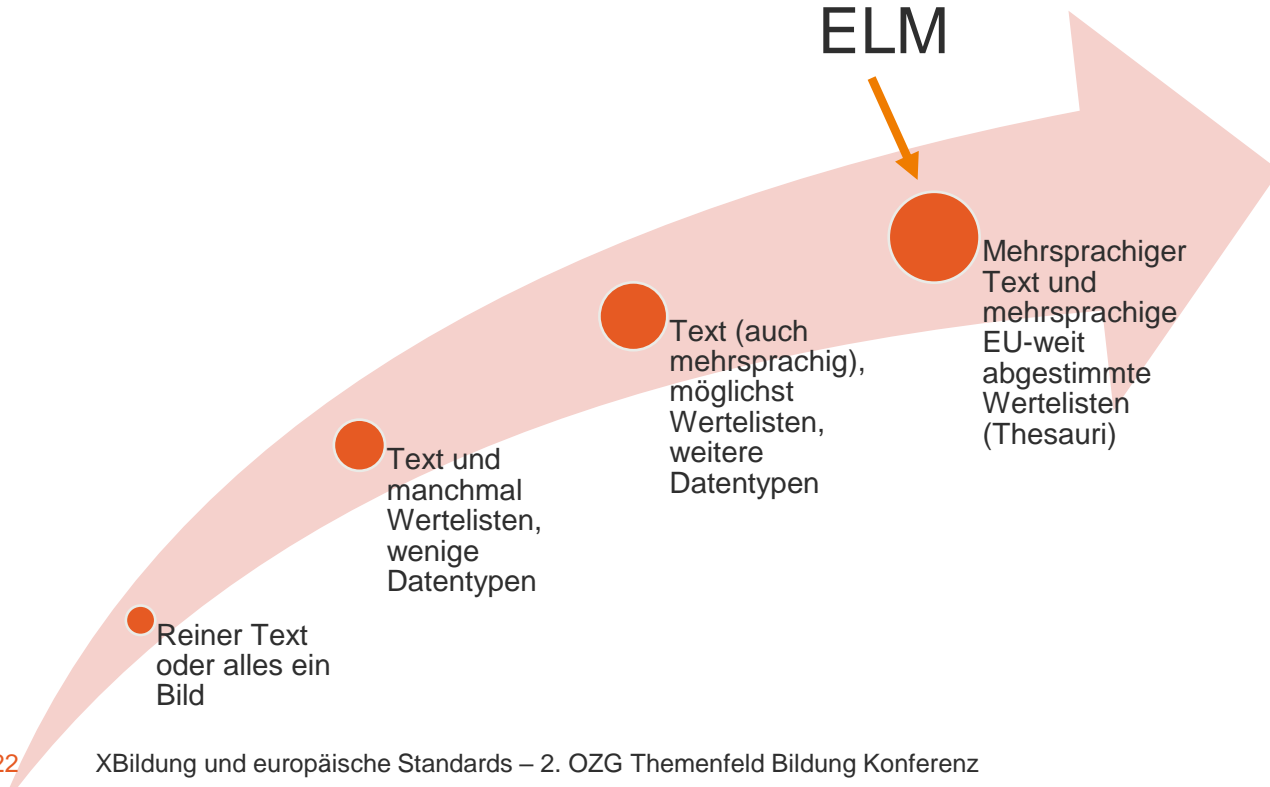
ELM

Reiner Text oder alles ein Bild

Text und manchmal Wertelisten, wenige Datentypen

Text (auch mehrsprachig), möglichst Wertelisten, weitere Datentypen

Mehrsprachiger Text und mehrsprachige EU-weit abgestimmte Wertelisten (Thesauri)

22 XBildung und europäische Standards – 2. OZG Themenfeld Bildung Konferenz